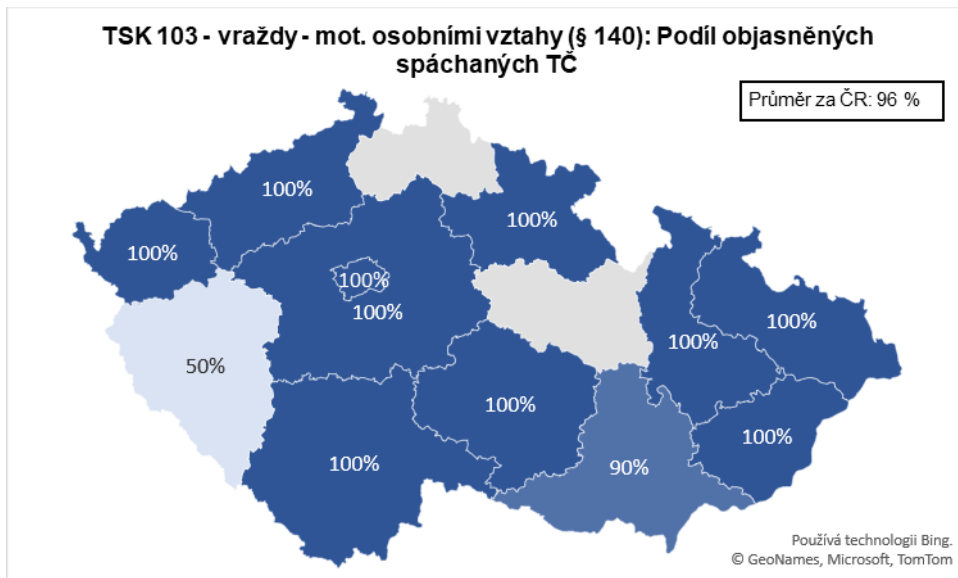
TSK 103 - vraždy - mot. osobními vztahy (§ 140): Podíl objasněných spáchaných TČ

Průměr za ČR: 96 %

100%

100%

100%

100%

100%

100%

50%

100%

100%

100%

100%

100%

90%

Používá technologii Bing.
© GeoNames, Microsoft, TomTom